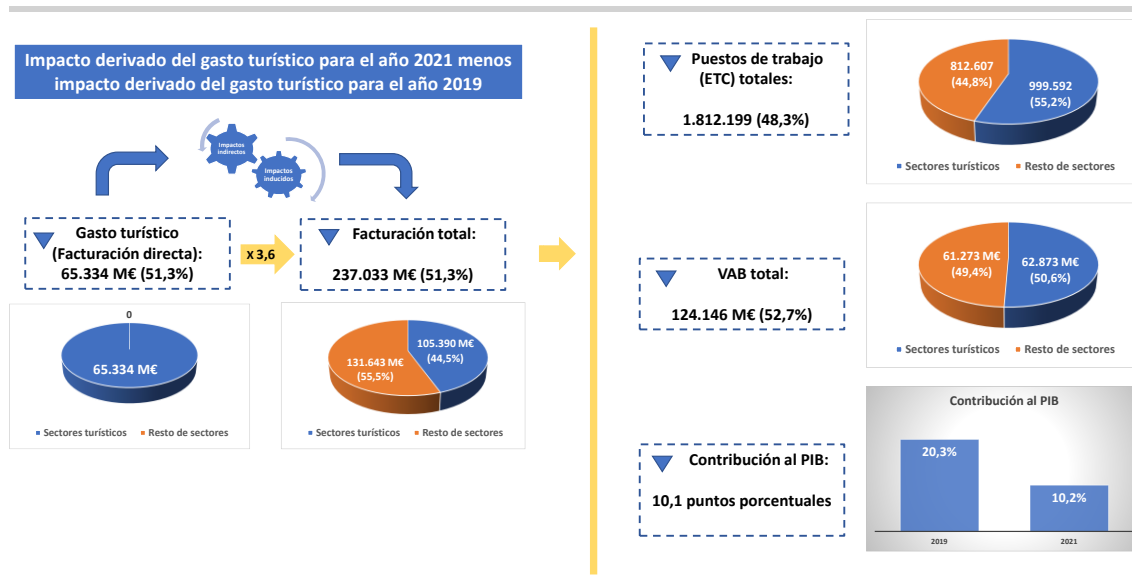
Impacto derivado del gasto turístico para el año 2021 menos impacto derivado del gasto turístico para el año 2019

Impactos indirectos

Impactos inducidos

Gasto turístico (Facturación directa): 65.334 M€ (51,3%)

x 3,6

Facturación total: 237.033 M€ (51,3%)

0

65.334 M€

Sectores turísticos  Resto de sectores

131.643 M€ (55,5%)

105.390 M€ (44,5%)

Sectores turísticos  Resto de sectores

Puestos de trabajo (ETC) totales: 1.812.199 (48,3%)

812.607 (44,8%)

999.592 (55,2%)

Sectores turísticos  Resto de sectores

VAB total: 124.146 M€ (52,7%)

61.273 M€ (49,4%)

62.873 M€ (50,6%)

Sectores turísticos  Resto de sectores

Contribución al PIB: 10,1 puntos porcentuales

Contribución al PIB

20,3%

10,2%

2019

2021